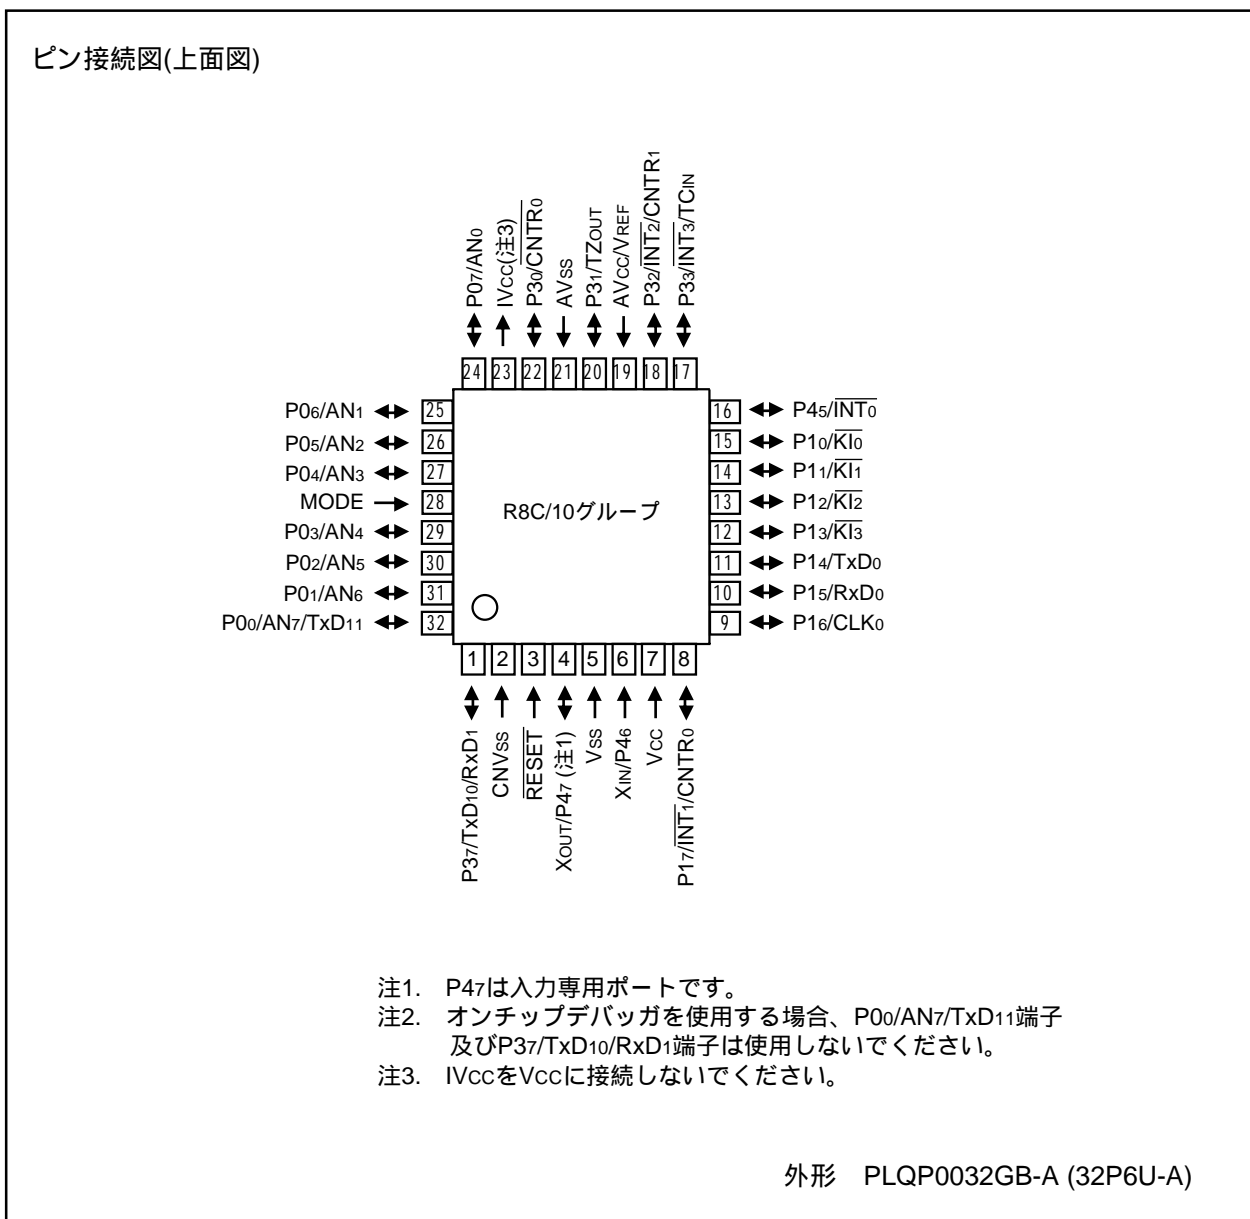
ピン接続図(上面図)

P0$_7$/AN$_0$
IVcc(注3)
P3$_0$/$\overline{CNTR_0}$
AVss
P3$_1$/TZ$_{OUT}$
AVcc/V$_{REF}$
P3$_2$/$\overline{INT_2}$/CNTR$_1$
P3$_3$/$\overline{INT_3}$/TC$_{IN}$

24 23 22 21 20 19 18 17

P0$_6$/AN$_1$ 25
P0$_5$/AN$_2$ 26
P0$_4$/AN$_3$ 27
MODE 28
P0$_3$/AN$_4$ 29
P0$_2$/AN$_5$ 30
P0$_1$/AN$_6$ 31
P0$_0$/AN$_7$/TxD$_{11}$ 32

R8C/10グループ

16 P4$_5$/$\overline{INT_0}$
15 P1$_0$/$\overline{KI_0}$
14 P1$_1$/$\overline{KI_1}$
13 P1$_2$/$\overline{KI_2}$
12 P1$_3$/$\overline{KI_3}$
11 P1$_4$/TxD$_0$
10 P1$_5$/RxD$_0$
9 P1$_6$/CLK$_0$

1 2 3 4 5 6 7 8

P3$_7$/TxD$_{10}$/RxD$_1$
CNVss
$\overline{RESET}$
X$_{OUT}$/P4$_7$ (注1)
Vss
X$_{IN}$/P4$_6$
Vcc
P1$_7$/$\overline{INT_1}$/CNTR$_0$

注1. P4$_7$は入力専用ポートです。
注2. オンチップデバッガを使用する場合、P0$_0$/AN$_7$/TxD$_{11}$端子及びP3$_7$/TxD$_{10}$/RxD$_1$端子は使用しないでください。
注3. IVccをVccに接続しないでください。

外形 PLQP0032GB-A (32P6U-A)